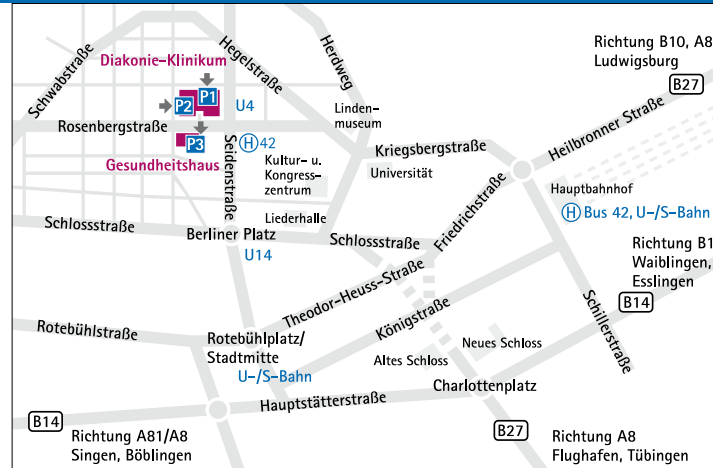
Diakonie-Klinikum
Schwabstraße
Hegelstraße
Herdweg
Richtung B10, A8
Ludwigsburg
B27
P1
P2
U4
Linden-
museum
Rosenbergstraße
P3
H 42
Kriegsbergstraße
Heilbronner Straße
Gesundheitshaus
Seidenstraße
Kultur- u.
Kongress-
zentrum
Universität
Hauptbahnhof
H Bus 42, U-/S-Bahn
Liederhalle
Friedrichstraße
Schlossstraße
Berliner Platz
Schlossstraße
Richtung B1
U14
Waiblingen,
Esslingen
Theodor-Heuss-Straße
B14
Schillerstraße
Rotebühlstraße
Königstraße
Rotebühlplatz/
Stadtmitte
Neues Schloss
Altes Schloss
U-/S-Bahn
Charlottenplatz
Hauptstätterstraße
B14
Richtung A81/A8
Singen, Böblingen
B27
Richtung A8
Flughafen, Tübingen